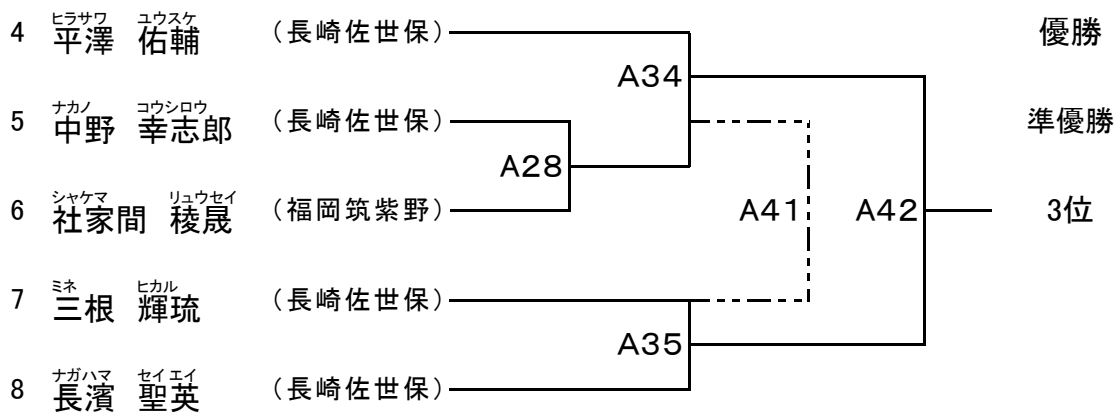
4 ヒラサワ 平澤 ユウスケ 佑輔 （長崎佐世保）

5 ナカノ 中野 コウシロウ 幸志郎 （長崎佐世保）

6 シャケマ 社家間 リュウセイ 稜晟 （福岡筑紫野）

7 ミネ 三根 ヒカル 輝琉 （長崎佐世保）

8 ナガハマ 長濱 セイエイ 聖英 （長崎佐世保）

A34

A28

A41

A42

A35

優勝

準優勝

3位